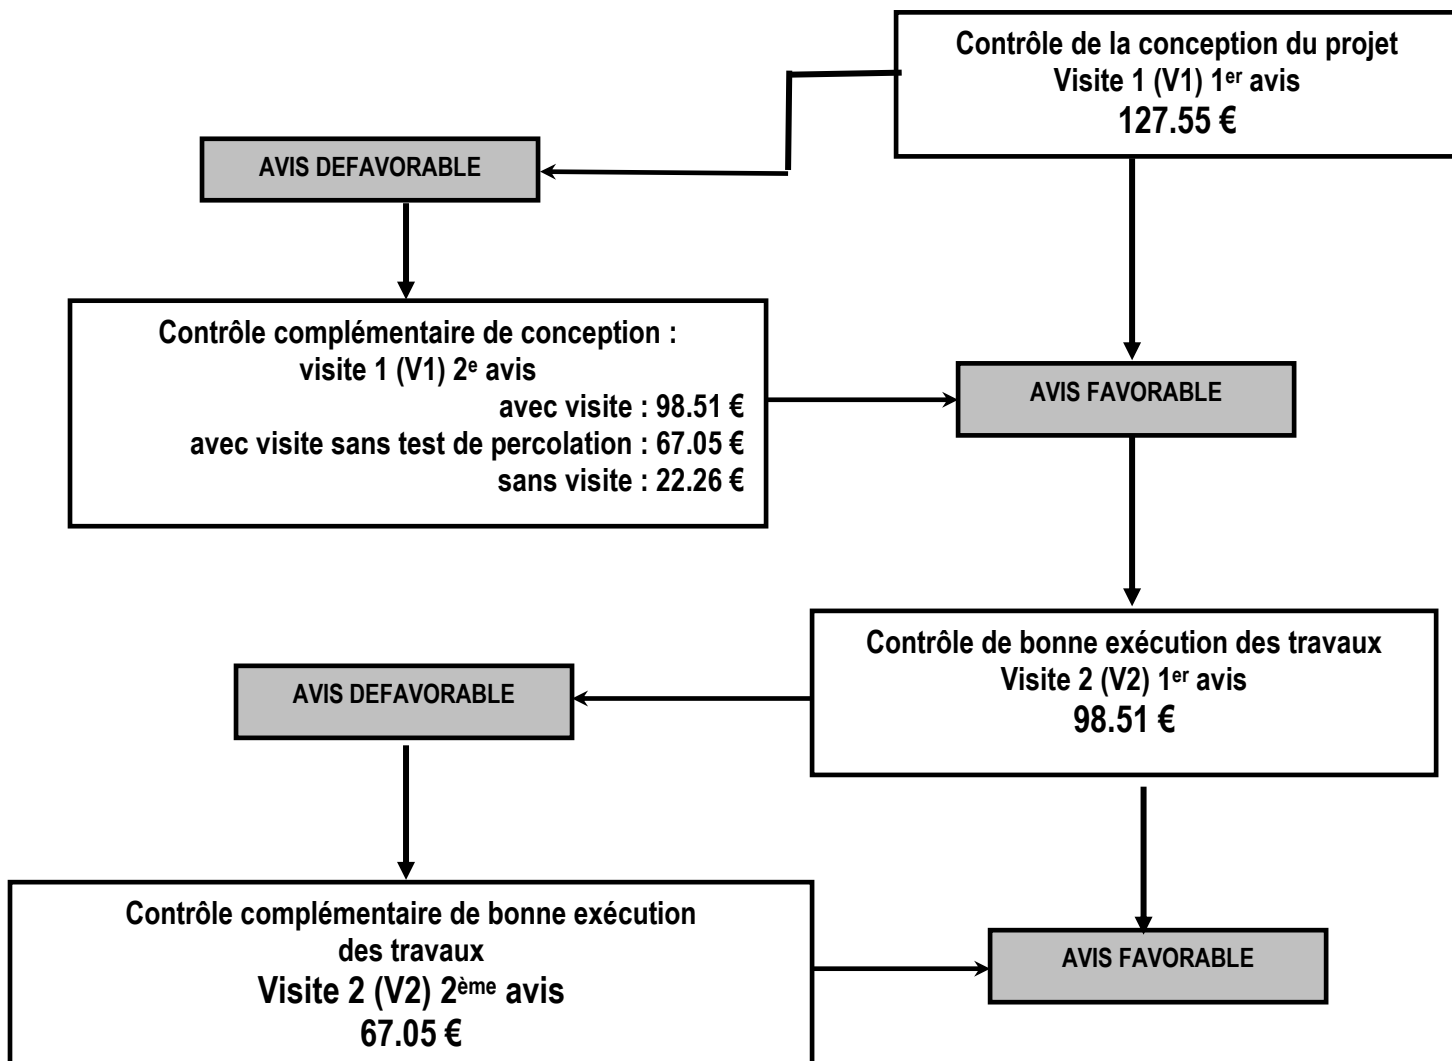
Contrôle de la conception du projet
Visite 1 (V1) 1$^{er}$ avis
127.55 €

AVIS DEFAVORABLE

Contrôle complémentaire de conception :
visite 1 (V1) 2$^{e}$ avis
avec visite : 98.51 €
avec visite sans test de percolation : 67.05 €
sans visite : 22.26 €

AVIS FAVORABLE

Contrôle de bonne exécution des travaux
Visite 2 (V2) 1$^{er}$ avis
98.51 €

AVIS DEFAVORABLE

Contrôle complémentaire de bonne exécution des travaux
Visite 2 (V2) 2$^{ème}$ avis
67.05 €

AVIS FAVORABLE